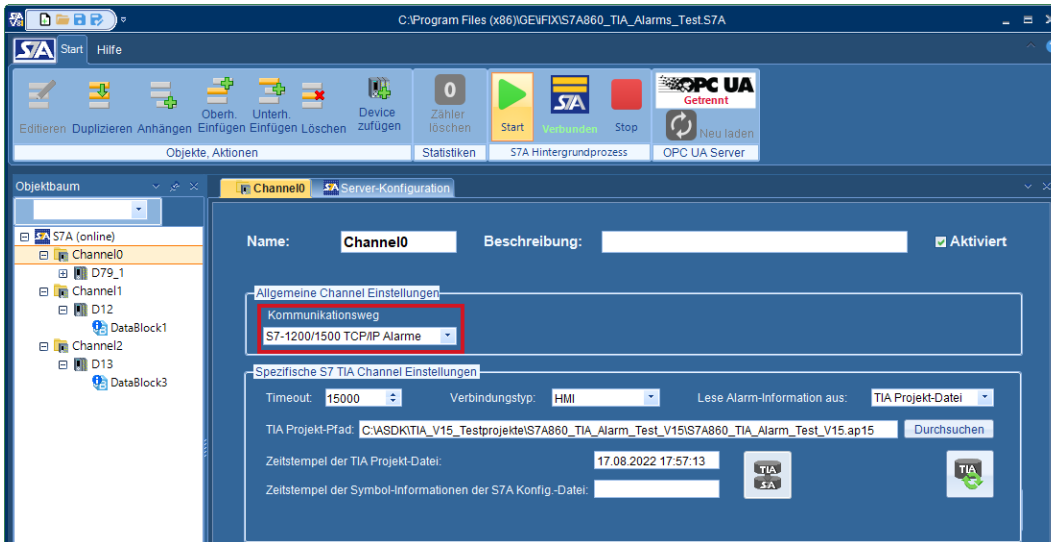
C:\Program Files (x86)\GE\iFIX\S7A860_TIA_Alarms_Test.S7A

S7A Start Hilfe

Editieren Duplizieren Anhängen Oberh. Einfügen Unterh. Einfügen Löschen Device zufügen
Objekte, Aktionen

0
Zähler löschen
Statistiken

Start Verbunden Stop
S7A Hintergrundprozess

OPC UA
Getrennt
Neu laden
OPC UA Server

Objektbaum

S7A (online)
Channel0
D79_1
Channel1
D12
DataBlock1
Channel2
D13
DataBlock3

Channel0 S7A Server-Konfiguration

Name: Channel0 Beschreibung: Aktiviert

Allgemeine Channel Einstellungen
Kommunikationsweg
S7-1200/1500 TCP/IP Alarme

Spezifische S7 TIA Channel Einstellungen
Timeout: 15000 Verbindungstyp: HMI Lese Alarm-Information aus: TIA Projekt-Datei
TIA Projekt-Pfad: C:\ASDK\TIA_V15_Testprojekte\S7A860_TIA_Alarm_Test_V15\S7A860_TIA_Alarm_Test_V15.ap15 Durchsuchen
Zeitstempel der TIA Projekt-Datei: 17.08.2022 17:57:13
Zeitstempel der Symbol-Informationen der S7A Konfig.-Datei:
TIA S7A
TIA